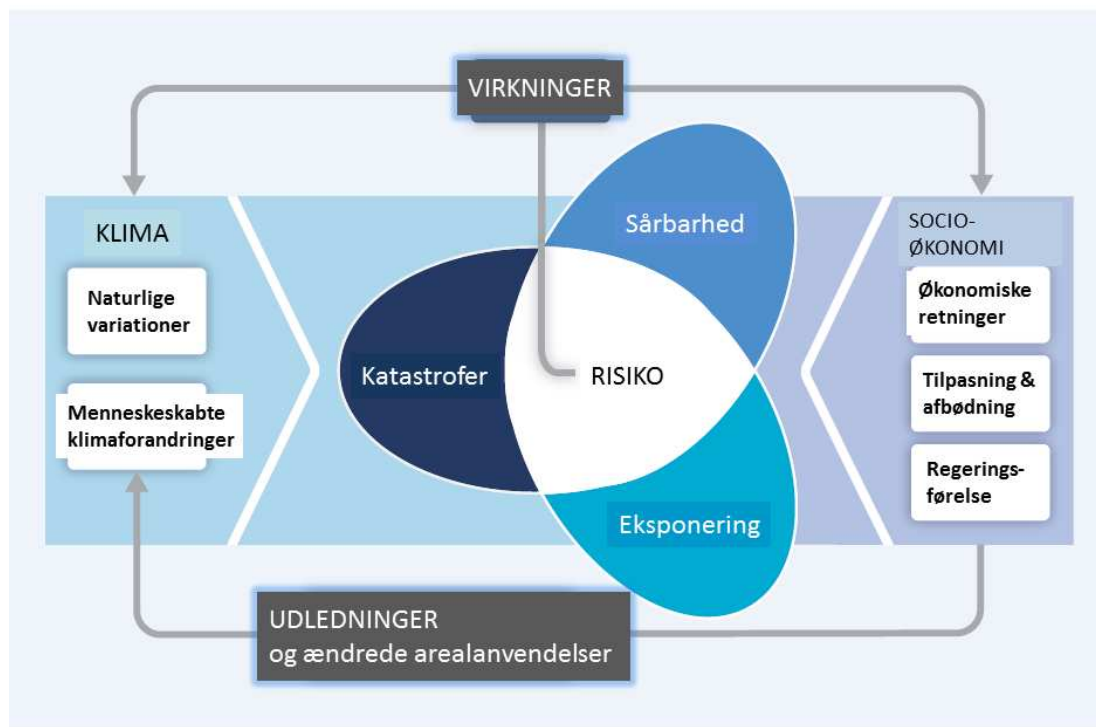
VIRKNINGER

KLIMA

Naturlige variationer

Menneskeskabte klimaforandringer

Sårbarhed

Katastrofer

RISIKO

Eksponering

SOCIO-ØKONOMI

Økonomiske retninger

Tilpasning & afbødning

Regeringsførelse

UDLEDNINGER
og ændrede arealanvendelser